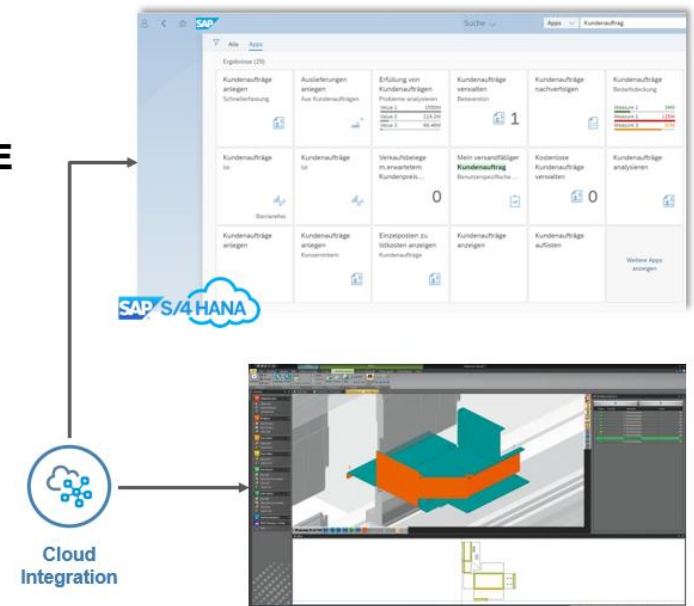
E

SAP

Suche

Apps

Kundenauftrag

Alle Apps

Ergebnisse (29)

Kundenaufträge anlegen
Schnellerfassung

Auslieferungen anlegen
Aus Kundenaufträgen

Erfüllung von Kundenaufträgen
Probleme analysieren

Kundenaufträge verwalten
Betaversion

1

Kundenaufträge nachverfolgen

Kundenaufträge
Bedarfsdeckung

Kundenaufträge
Ist

Bernleiter

Kundenaufträge
Ist

Verkaufsbelege m.erwartetem Kundenpreis...

0

Mein versandfälliger Kundenauftrag
Benutzerspezifische ...

Kostenlose Kundenaufträge verwalten

0

Kundenaufträge analysieren

Kundenaufträge anlegen

Kundenaufträge anlegen
Kanzenrittern

Einzelposten zu Istkosten anzeigen
Kundenaufträge

Kundenaufträge anzeigen

Kundenaufträge auflisten

Weitere Apps anzeigen

SAP S/4HANA

Cloud Integration